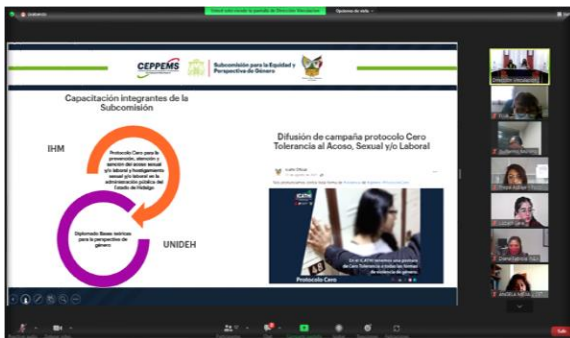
Estás viendo la pantalla de Dirección Vinculación

Opciones de vista

CEPPEMS

Subcomisión para la Equidad y Perspectiva de Género

Capacitación integrantes de la Subcomisión

IHM

Protocolo Cero para la prevención, atención y sanción del acoso sexual y/o laboral y hostigamiento sexual y/o laboral en la administración pública del Estado de Hidalgo

Diplomado Bases teóricas para la perspectiva de género

UNIDEH

Difusión de campaña protocolo Cero Tolerancia al Acoso, Sexual y/o Laboral

ICATHI Oficial

En el ICATHI sumamos una postura de Cero Tolerancia a todas las formas de violencia de género.

Protocolo Cero

Dirección Vinculación

ANGELA MEJIA

Salir